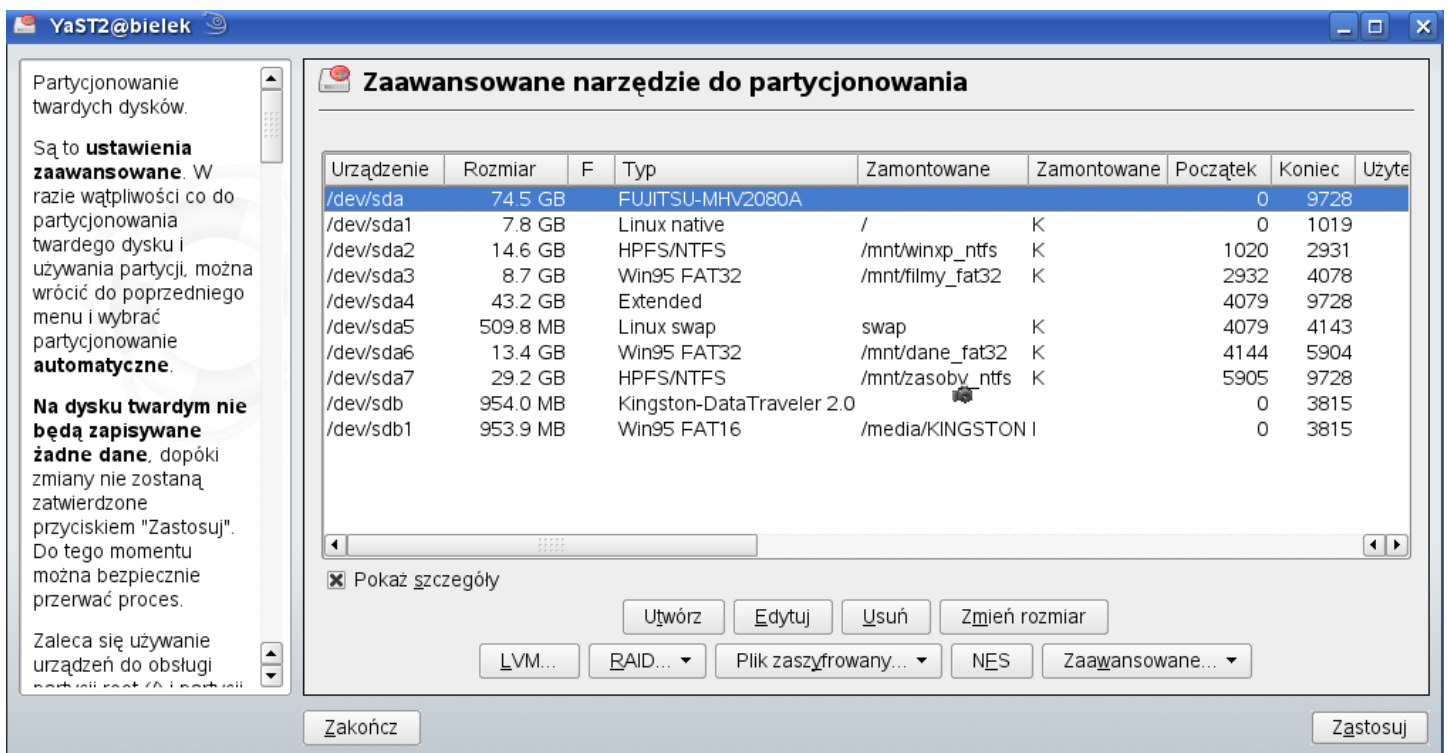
YaST2@bielek

Partycjonowanie twardych dysków.

Są to **ustawienia zaawansowane**. W razie wątpliwości co do partycjonowania twardego dysku i używania partycji, można wrócić do poprzedniego menu i wybrać partycjonowanie **automatyczne**.

**Na dysku twardym nie będą zapisywane żadne dane**, dopóki zmiany nie zostaną zatwierdzone przyciskiem "Zastosuj". Do tego momentu można bezpiecznie przerwać proces.

Zaleca się używanie urządzeń do obsługi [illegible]

Zaawansowane narzędzie do partycjonowania

| Urządzenie | Rozmiar | F | Typ | Zamontowane | Zamontowane | Początek | Koniec | Użyte |
|---|---|---|---|---|---|---|---|---|
| /dev/sda | 74.5 GB | | FUJITSU-MHV2080A | | | 0 | 9728 | |
| /dev/sda1 | 7.8 GB | | Linux native | / | K | 0 | 1019 | |
| /dev/sda2 | 14.6 GB | | HPFS/NTFS | /mnt/winxp_ntfs | K | 1020 | 2931 | |
| /dev/sda3 | 8.7 GB | | Win95 FAT32 | /mnt/filmy_fat32 | K | 2932 | 4078 | |
| /dev/sda4 | 43.2 GB | | Extended | | | 4079 | 9728 | |
| /dev/sda5 | 509.8 MB | | Linux swap | swap | K | 4079 | 4143 | |
| /dev/sda6 | 13.4 GB | | Win95 FAT32 | /mnt/dane_fat32 | K | 4144 | 5904 | |
| /dev/sda7 | 29.2 GB | | HPFS/NTFS | /mnt/zasoby_ntfs | K | 5905 | 9728 | |
| /dev/sdb | 954.0 MB | | Kingston-DataTraveler 2.0 | | | 0 | 3815 | |
| /dev/sdb1 | 953.9 MB | | Win95 FAT16 | /media/KINGSTON | I | 0 | 3815 | |

Pokaż szczegóły

Utwórz | Edytuj | Usuń | Zmień rozmiar

LVM... | RAID... | Plik zaszyfrowany... | NFS | Zaawansowane...

Zakończ

Zastosuj